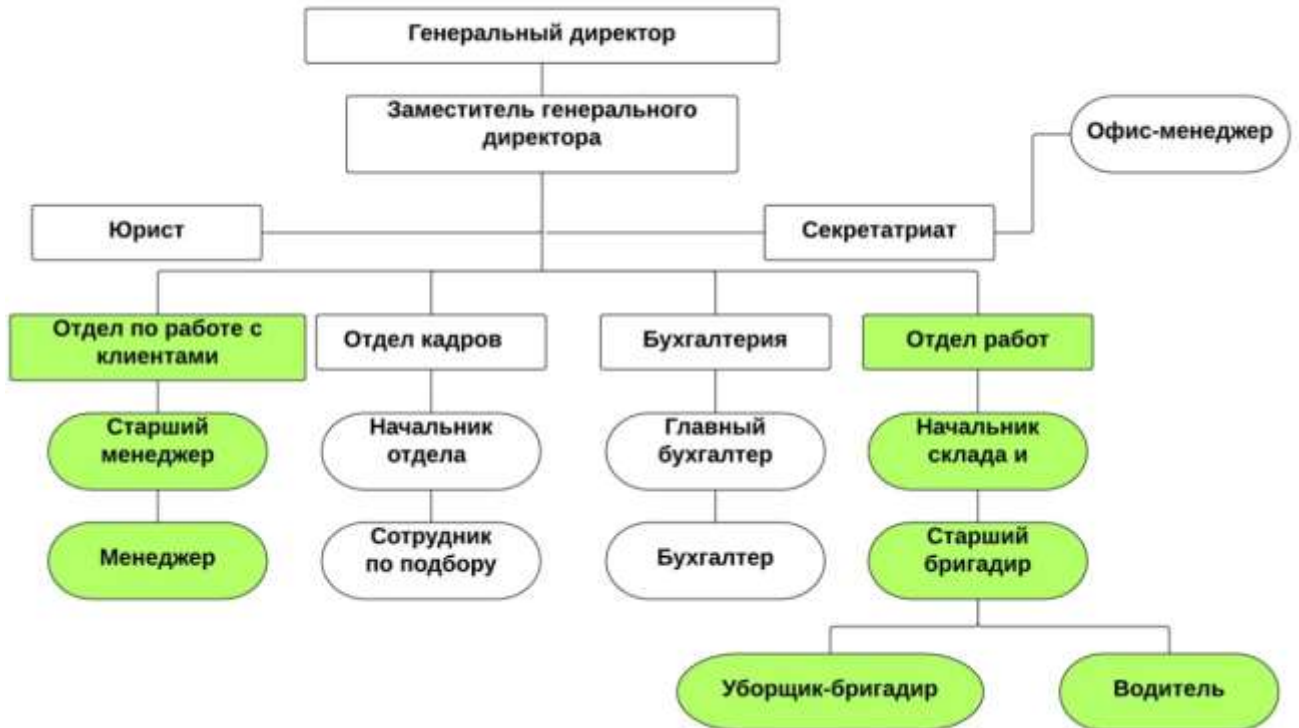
Генеральный директор

Заместитель генерального директора

Офис-менеджер

Юрист

Секретатриат

Отдел по работе с клиентами

Отдел кадров

Бухгалтерия

Отдел работ

Старший менеджер

Начальник отдела

Главный бухгалтер

Начальник склада и

Менеджер

Сотрудник по подбору

Бухгалтер

Старший бригадир

Уборщик-бригадир

Водитель